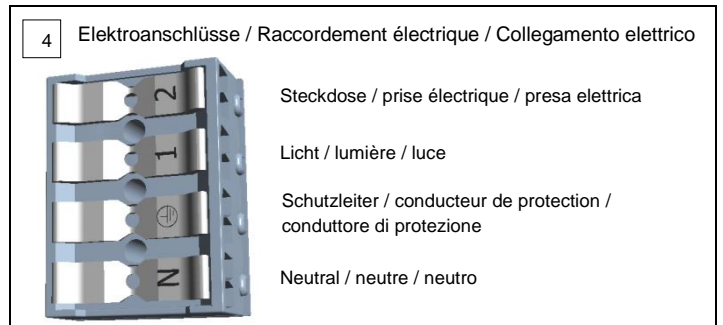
4

Elektroanschlüsse / Raccordement électrique / Collegamento elettrico

2

1

⏚

N

Steckdose / prise électrique / presa elettrica

Licht / lumière / luce

Schutzleiter / conducteur de protection / conduttore di protezione

Neutral / neutre / neutro